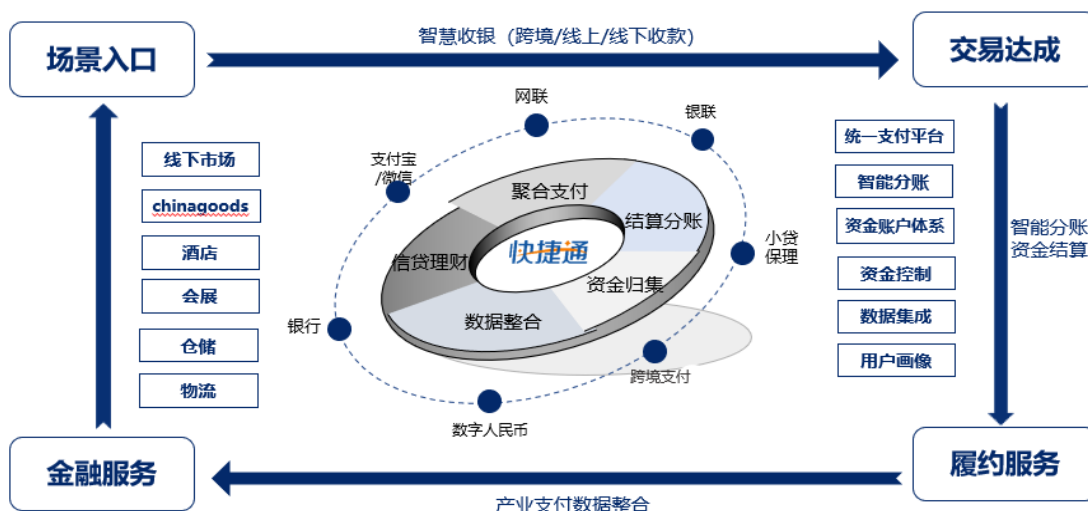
场景入口

智慧收银（跨境/线上/线下收款）

交易达成

线下市场
chinagoods
酒店
会展
仓储
物流

网联
银联
支付宝/微信
小贷保理
银行
跨境支付
数字人民币

聚合支付
结算分账
信贷理财
快捷通
资金归集
数据整合

统一支付平台
智能分账
资金账户体系
资金控制
数据集成
用户画像

智能分账
资金结算

金融服务

产业支付数据整合

履约服务